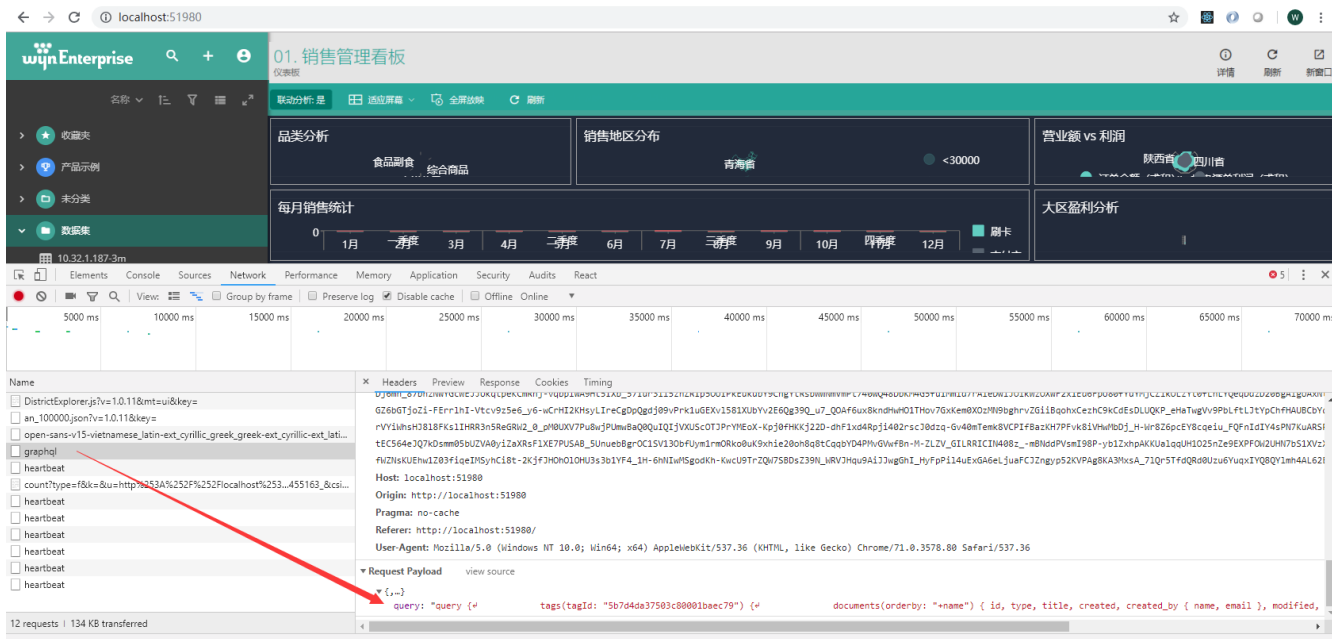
localhost:51980

W

wyn Enterprise

01. 销售管理看板
仪表板

详情 刷新 新窗口

名称

联动分析: 是 适应屏幕 全屏放映 刷新

收藏夹
产品示例
未分类
数据集
10.32.1.187-3m

品类分析
食品副食 综合商品

销售地区分布
青海省 <30000

营业额 vs 利润
陕西省 四川省

每月销售统计
0 1月 二季度 3月 4月 二季度 6月 7月 三季度 9月 10月 四季度 12月 刷卡

大区盈利分析

Elements Console Sources Network Performance Memory Application Security Audits React

5

View: Group by frame Preserve log Disable cache Offline Online

5000 ms 10000 ms 15000 ms 20000 ms 25000 ms 30000 ms 35000 ms 40000 ms 45000 ms 50000 ms 55000 ms 60000 ms 65000 ms 70000 ms

Name
DistrictExplorer.js?v=1.0.11&mt=ui&key=
an_100000.json?v=1.0.11&key=
open-sans-v15-vietnamese_latin-ext_cyrillic_greek_greek-ext_cyrillic-ext_lati...
graphql
heartbeat
count?type=f&k=&u=http%253A%252F%252Flocalhost%253...455163_&csi...
heartbeat
heartbeat
heartbeat
heartbeat
heartbeat
heartbeat

12 requests | 134 KB transferred

Headers Preview Response Cookies Timing

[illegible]
GZ6bGTjoZi-FErr1hI-Vtcv9z5e6_y6-wCrHI2KHsyLIreCgDpQgdj09vPrk1uGEXv1581XUbYv2E6Qg39Q_u7_QOAf6ux8kndHwHO1THov7GxKem0XOzMN9bghrvZGiiBqohxCezhC9kCdEsDLUQKP_eHaTwgVv9PbLftLJtYpChfHAUBCbY...
rVYiWhsH3818FKs1IHRR3n5ReGRW2_0_pM0UXV7Pu8wjPUmwBaQ0QuIQIjVXUScOTJPrYMEoX-Kpj0fHKKj22D-dhF1xd4Rpji402rscJ0dzq-Gv40mTemk8VCPIfBazKH7PFvk8iVHwMbDj_H-Wr8Z6pcEY8cqeiu_FQFnIdIY4sPN7KuARS...
tEC564eJQ7kDsmm05bUZVA0yiZaXRsFlXE7PUSAB_5UnuebBgrOC1SV13ObfUym1rmORko0uK9xhie20oh8q8tCqqbYD4PMvGVwfBn-M-ZLZV_GILRRICIN408z_-m8NddPVsmI98P-yb1ZxhpAKKUalqqUH1025nZe9EXPFOW2UHN7b51XVz...
fWZNsKUEhw1Z03fiqeIMSyhCi8t-2KjfJHOhO1OHU3s3b1YF4_1H-6hNIwMSgodKh-KwcU9TrZQW7SBDsZ39N_WRVJHqu9AiJJwgGhI_HyFpPil4uExGA6eLjuaFCJZngyp52KVPAg8KA3MxsA_71Qr5TfdQRd0Uzu6YuqxIYQ8QY1mh4AL62...
Host: localhost:51980
Origin: http://localhost:51980
Pragma: no-cache
Referer: http://localhost:51980/
User-Agent: Mozilla/5.0 (Windows NT 10.0; Win64; x64) AppleWebKit/537.36 (KHTML, like Gecko) Chrome/71.0.3578.80 Safari/537.36

Request Payload view source
{,…}
query: "query {↵ tags(tagId: "5b7d4da37503c80001baec79") {↵ documents(orderby: "+name") { id, type, title, created, created_by { name, email }, modified,